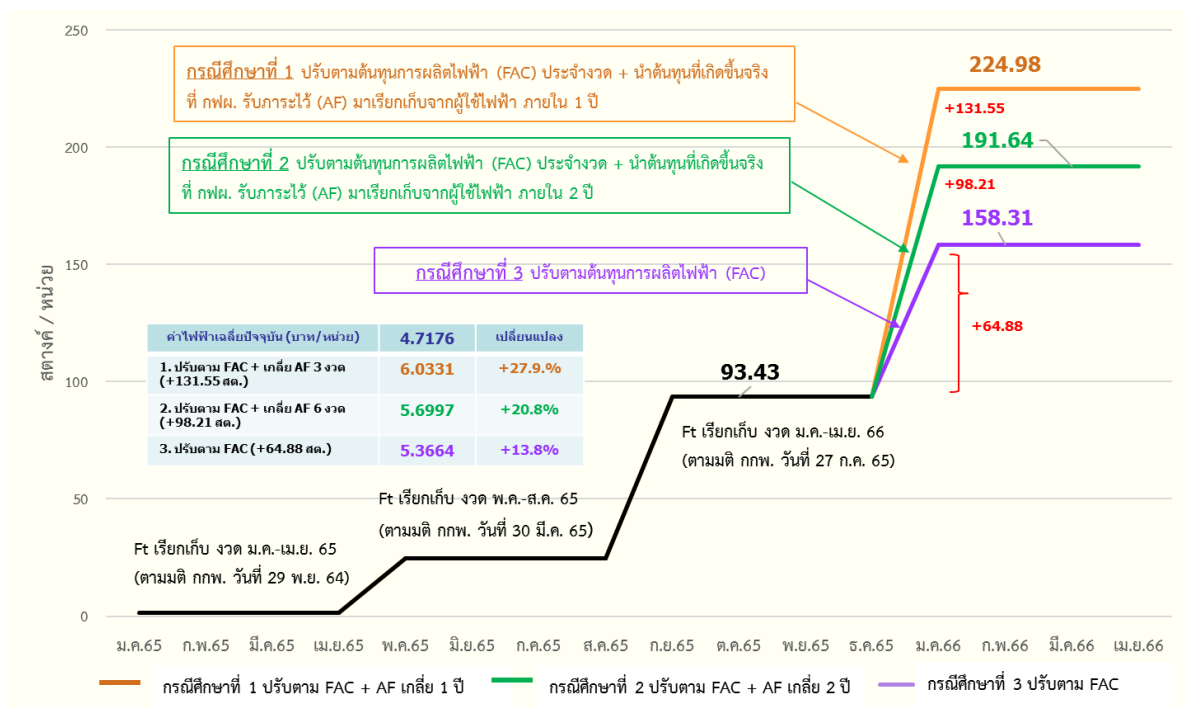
กรณีศึกษาที่ 1 ปรับตามต้นทุนการผลิตไฟฟ้า (FAC) ประจำงวด + นำต้นทุนที่เกิดขึ้นจริง ที่ กฟผ. รับภาระไว้ (AF) มาเรียกเก็บจากผู้ใช้ไฟฟ้า ภายใน 1 ปี

กรณีศึกษาที่ 2 ปรับตามต้นทุนการผลิตไฟฟ้า (FAC) ประจำงวด + นำต้นทุนที่เกิดขึ้นจริง ที่ กฟผ. รับภาระไว้ (AF) มาเรียกเก็บจากผู้ใช้ไฟฟ้า ภายใน 2 ปี

กรณีศึกษาที่ 3 ปรับตามต้นทุนการผลิตไฟฟ้า (FAC)

224.98
+131.55
191.64
+98.21
158.31
+64.88
93.43

| ค่าไฟฟ้าเฉลี่ยปัจจุบัน (บาท/หน่วย) | 4.7176 | เปลี่ยนแปลง |
|---|---|---|
| 1. ปรับตาม FAC + เกลี่ย AF 3 งวด (+131.55 สต.) | 6.0331 | +27.9.% |
| 2. ปรับตาม FAC + เกลี่ย AF 6 งวด (+98.21 สต.) | 5.6997 | +20.8% |
| 3. ปรับตาม FAC (+64.88 สต.) | 5.3664 | +13.8% |

Ft เรียกเก็บ งวด ม.ค.-เม.ย. 66 (ตามมติ กกพ. วันที่ 27 ก.ค. 65)

Ft เรียกเก็บ งวด พ.ค.-ส.ค. 65 (ตามมติ กกพ. วันที่ 30 มี.ค. 65)

Ft เรียกเก็บ งวด ม.ค.-เม.ย. 65 (ตามมติ กกพ. วันที่ 29 พ.ย. 64)

สตางค์ / หน่วย
250
200
150
100
50
0

ม.ค.65 ก.พ.65 มี.ค.65 เม.ย.65 พ.ค.65 มิ.ย.65 ก.ค.65 ส.ค.65 ก.ย.65 ต.ค.65 พ.ย.65 ธ.ค.65 ม.ค.66 ก.พ.66 มี.ค.66 เม.ย.66

กรณีศึกษาที่ 1 ปรับตาม FAC + AF เกลี่ย 1 ปี
กรณีศึกษาที่ 2 ปรับตาม FAC + AF เกลี่ย 2 ปี
กรณีศึกษาที่ 3 ปรับตาม FAC